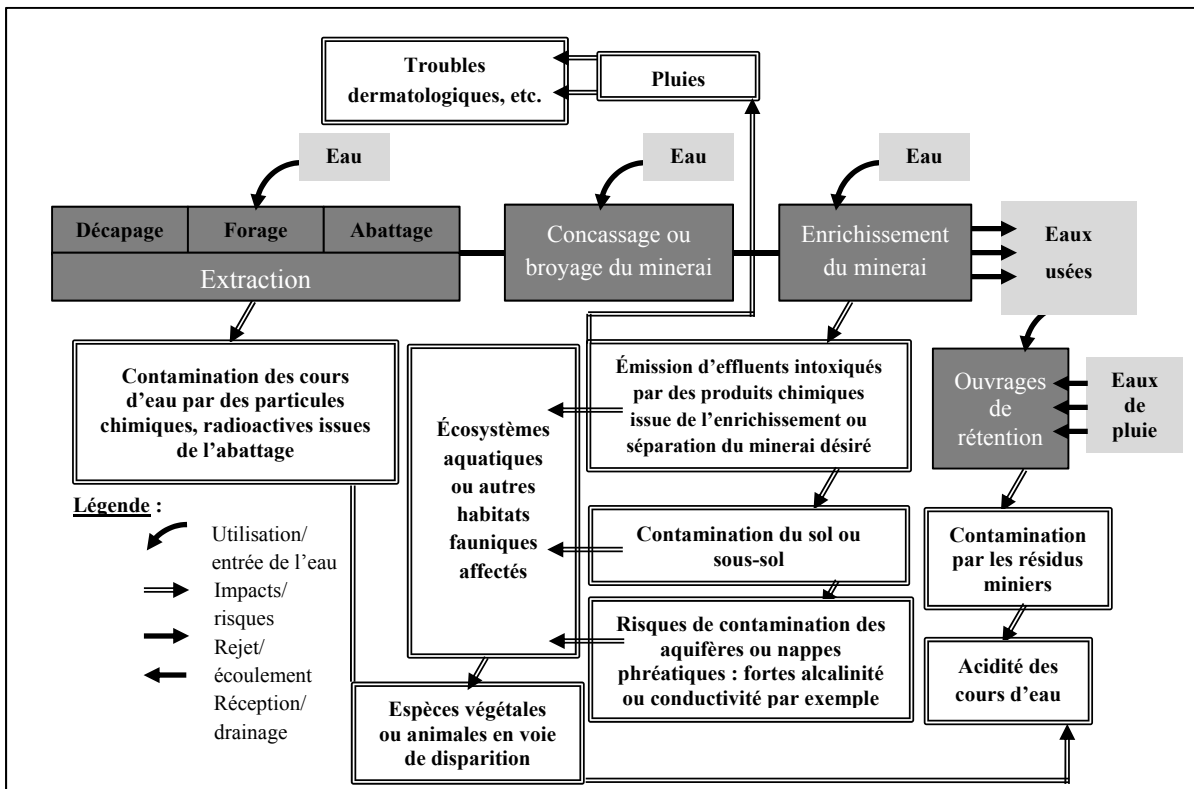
Troubles dermatologiques, etc.

Pluies

Eau

Eau

Eau

Décapage

Forage

Abattage

Extraction

Concassage ou broyage du minerai

Enrichissement du minerai

Eaux usées

Ouvrages de rétention

Eaux de pluie

Contamination des cours d'eau par des particules chimiques, radioactives issues de l'abattage

Écosystèmes aquatiques ou autres habitats fauniques affectés

Émission d'effluents intoxiqués par des produits chimiques issue de l'enrichissement ou séparation du minerai désiré

Contamination du sol ou sous-sol

Risques de contamination des aquifères ou nappes phréatiques : fortes alcalinité ou conductivité par exemple

Contamination par les résidus miniers

Acidité des cours d'eau

Espèces végétales ou animales en voie de disparition

Légende :

Utilisation/ entrée de l'eau

Impacts/ risques

Rejet/ écoulement

Réception/ drainage